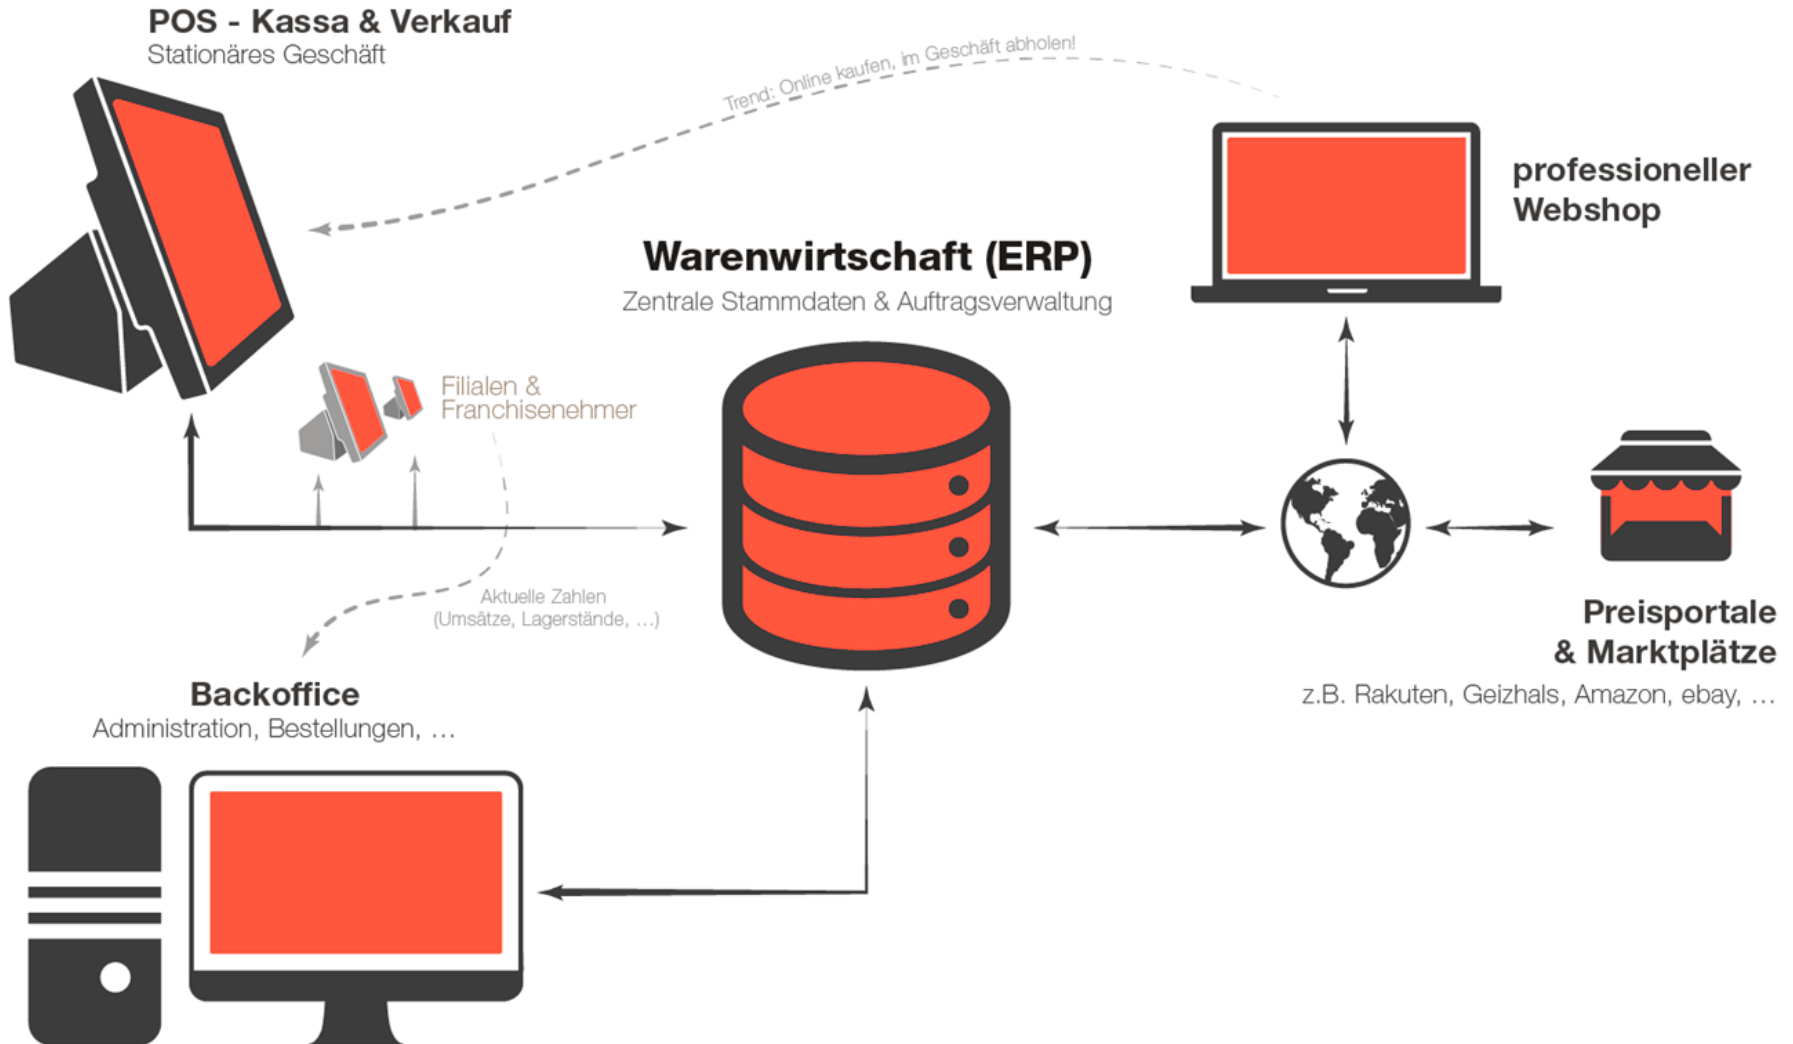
POS - Kassa & Verkauf
Stationäres Geschäft

Trend: Online kaufen, im Geschäft abholen!

professioneller Webshop

Warenwirtschaft (ERP)
Zentrale Stammdaten & Auftragsverwaltung

Filialen & Franchisenehmer

Aktuelle Zahlen (Umsätze, Lagerstände, ...)

Preisportale & Marktplätze
z.B. Rakuten, Geizhals, Amazon, ebay, ...

Backoffice
Administration, Bestellungen, ...